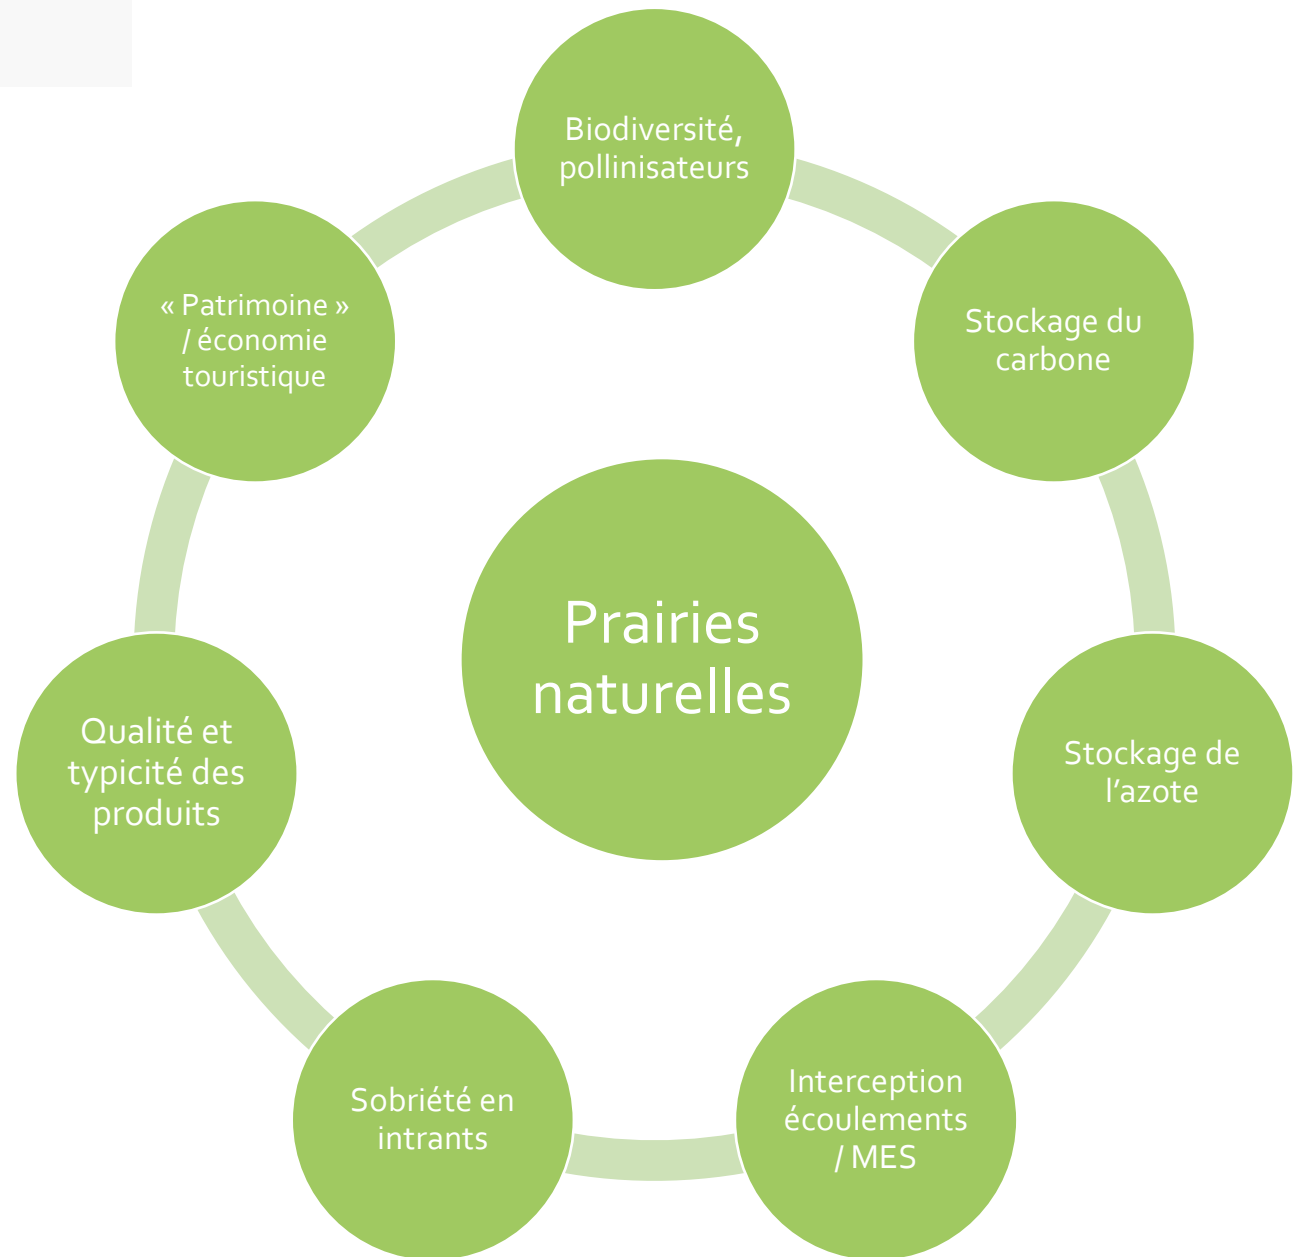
Biodiversité, pollinisateurs

Stockage du carbone

Stockage de l’azote

Interception écoulements / MES

Sobriété en intrants

Qualité et typicité des produits

« Patrimoine » / économie touristique

Prairies naturelles